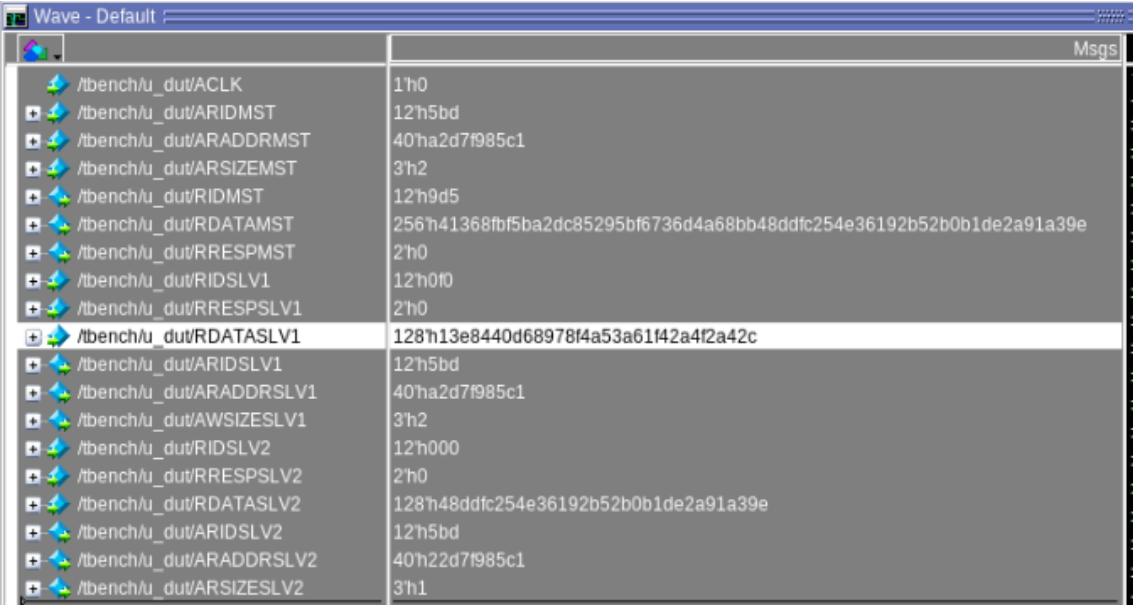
Wave - Default

Msgs

| | |
|---|---|
| /tbench/u_dut/ACLK | 1'h0 |
| /tbench/u_dut/ARIDMST | 12'h5bd |
| /tbench/u_dut/ARADDRMST | 40'ha2d7f985c1 |
| /tbench/u_dut/ARSIZEMST | 3'h2 |
| /tbench/u_dut/RIDMST | 12'h9d5 |
| /tbench/u_dut/RDATAMST | 256'h41368fbf5ba2dc85295bf6736d4a68bb48ddfc254e36192b52b0b1de2a91a39e |
| /tbench/u_dut/RRESPMST | 2'h0 |
| /tbench/u_dut/RIDSLV1 | 12'h0f0 |
| /tbench/u_dut/RRESPSLV1 | 2'h0 |
| /tbench/u_dut/RDATASLV1 | 128'h13e8440d68978f4a53a61f42a4f2a42c |
| /tbench/u_dut/ARIDSLV1 | 12'h5bd |
| /tbench/u_dut/ARADDRSLV1 | 40'ha2d7f985c1 |
| /tbench/u_dut/AWSIZESLV1 | 3'h2 |
| /tbench/u_dut/RIDSLV2 | 12'h000 |
| /tbench/u_dut/RRESPSLV2 | 2'h0 |
| /tbench/u_dut/RDATASLV2 | 128'h48ddfc254e36192b52b0b1de2a91a39e |
| /tbench/u_dut/ARIDSLV2 | 12'h5bd |
| /tbench/u_dut/ARADDRSLV2 | 40'h22d7f985c1 |
| /tbench/u_dut/ARSIZESLV2 | 3'h1 |